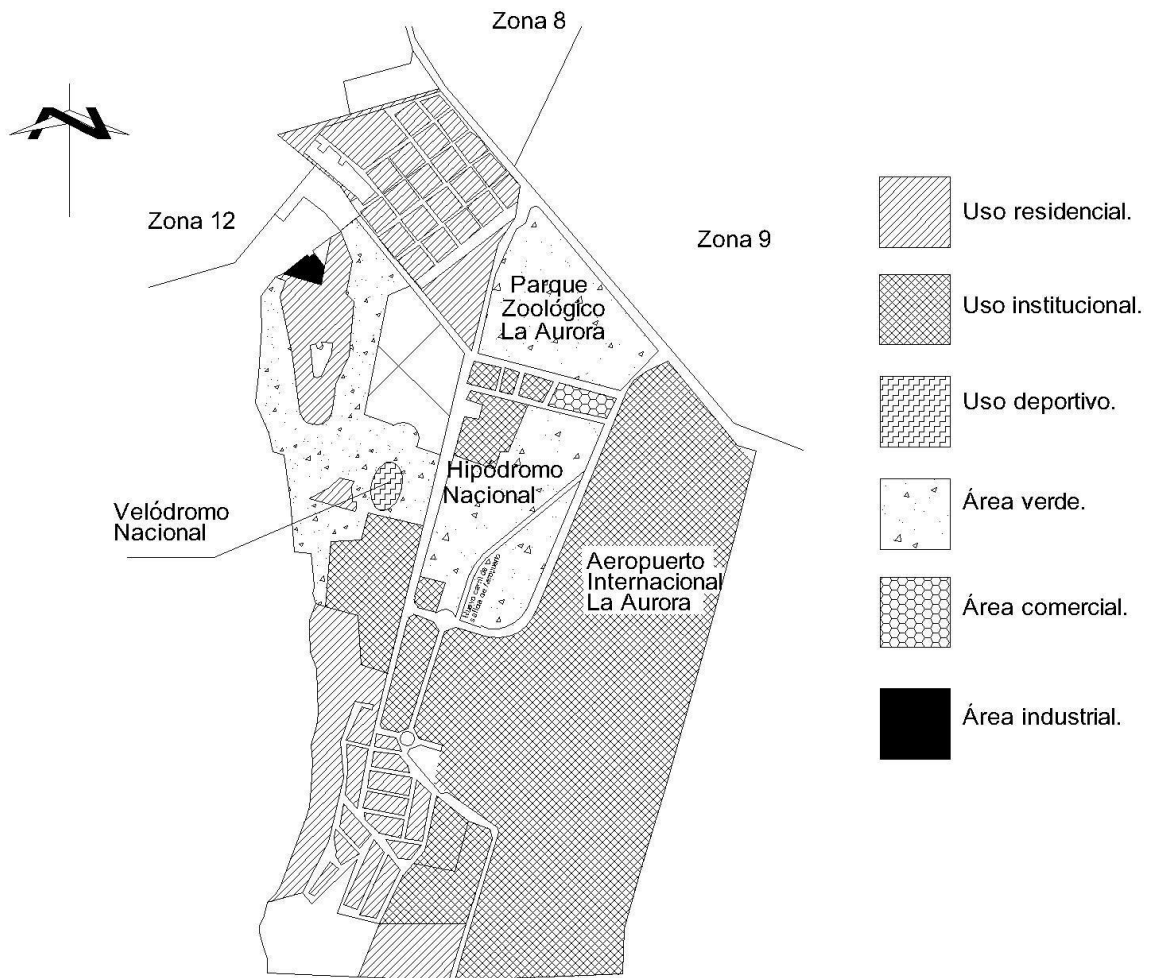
Zona 8

Zona 12

Zona 9

Parque Zoológico La Aurora

Hipódromo Nacional

Velódromo Nacional

Aeropuerto Internacional La Aurora

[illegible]

Uso residencial.

Uso institucional.

Uso deportivo.

Área verde.

Área comercial.

Área industrial.